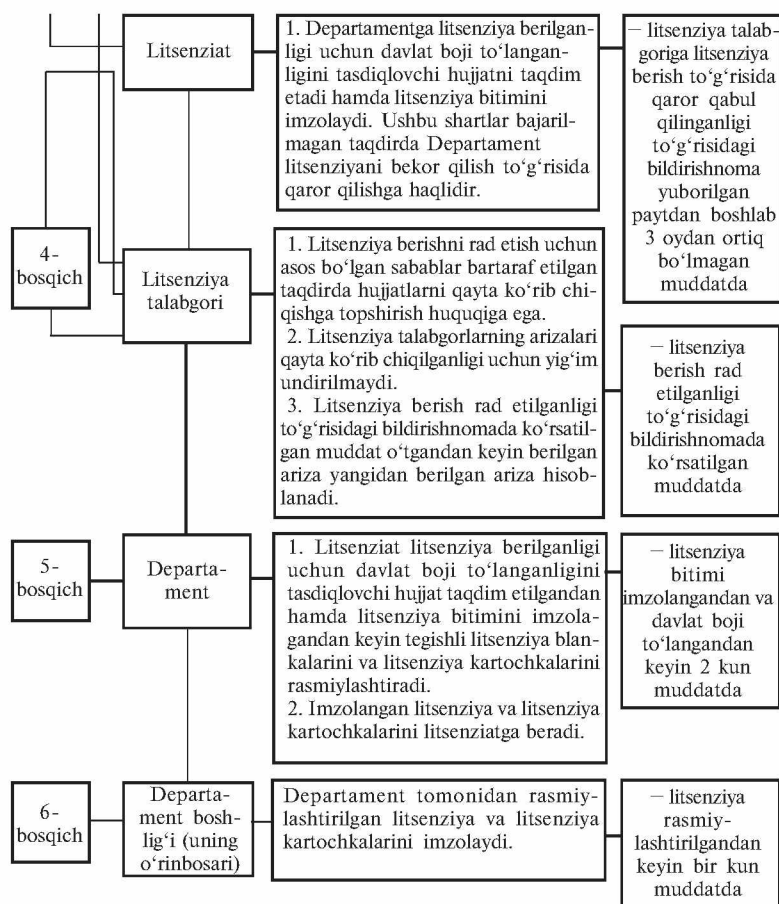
Litsenziat

1. Departamentga litsenziya berilganligi uchun davlat boji to‘langanligini tasdiqlovchi hujjatni taqdim etadi hamda litsenziya bitimini imzolaydi. Ushbu shartlar bajarilmagan taqdirda Departament litsenziyani bekor qilish to‘g‘risida qaror qilishga haqlidir.

– litsenziya talabgoriga litsenziya berish to‘g‘risida qaror qabul qilinganligi to‘g‘risidagi bildirishnoma yuborilgan paytdan boshlab 3 oydan ortiq bo‘lmagan muddatda

4-bosqich

Litsenziya talabgori

1. Litsenziya berishni rad etish uchun asos bo‘lgan sabablar bartaraf etilgan taqdirda hujjatlarni qayta ko‘rib chiqishga topshirish huquqiga ega.
2. Litsenziya talabgorlarning arizalari qayta ko‘rib chiqilganligi uchun yig‘im undirilmaydi.
3. Litsenziya berish rad etilganligi to‘g‘risidagi bildirishnomada ko‘rsatilgan muddat o‘tgandan keyin berilgan ariza yangidan berilgan ariza hisoblanadi.

– litsenziya berish rad etilganligi to‘g‘risidagi bildirishnomada ko‘rsatilgan muddatda

5-bosqich

Departament

1. Litsenziat litsenziya berilganligi uchun davlat boji to‘langanligini tasdiqlovchi hujjat taqdim etilgandan hamda litsenziya bitimini imzolagandan keyin tegishli litsenziya blankalarini va litsenziya kartochkalarini rasmiylashtiradi.
2. Imzolangan litsenziya va litsenziya kartochkalarini litsenziatga beradi.

– litsenziya bitimi imzolangandan va davlat boji to‘langandan keyin 2 kun muddatda

6-bosqich

Departament boshlig‘i (uning o‘rinbosari)

Departament tomonidan rasmiylashtirilgan litsenziya va litsenziya kartochkalarini imzolaydi.

– litsenziya rasmiylashtirilgandan keyin bir kun muddatda